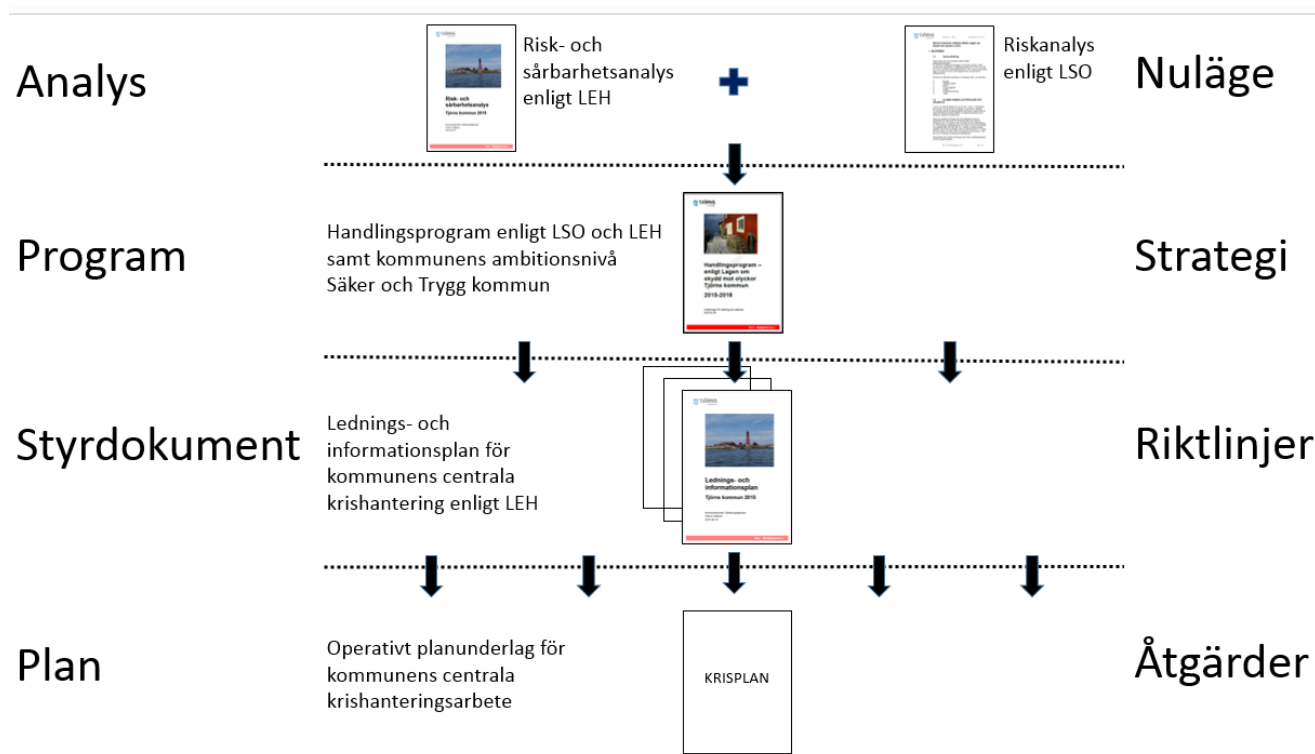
Analys

Risk- och sårbarhetsanalys
Tjörns kommun 2015

Risk- och sårbarhetsanalys enligt LEH

Riskanalys enligt LSO

Nuläge

Program

Handlingsprogram enligt LSO och LEH samt kommunens ambitionsnivå Säker och Trygg kommun

Handlingsprogram – enligt Lagen om skydd mot olyckor Tjörns kommun
2016-2018

Strategi

Styrdokument

Lednings- och informationsplan för kommunens centrala krishantering enligt LEH

Lednings- och informationsplan
Tjörns kommun 2015

Riktlinjer

Plan

Operativt planunderlag för kommunens centrala krishanteringsarbete

KRISPLAN

Åtgärder